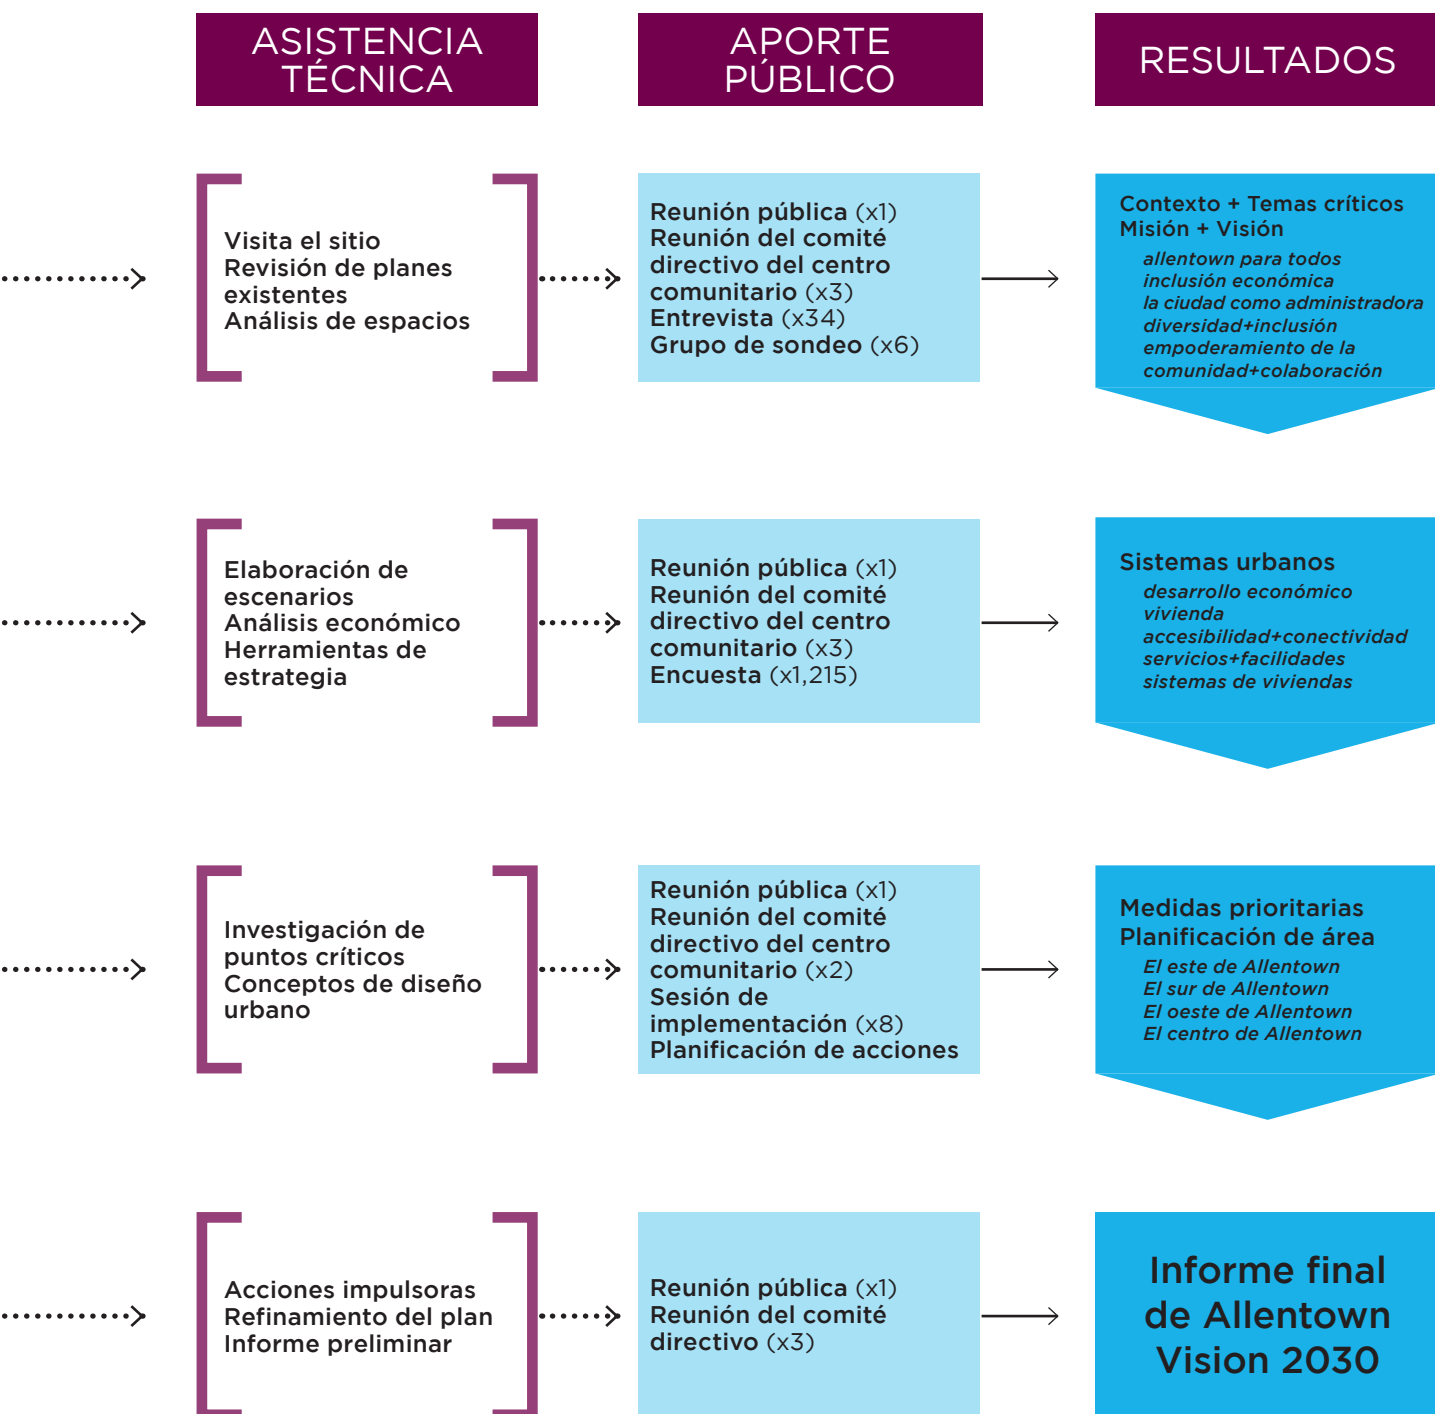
ASISTENCIA TÉCNICA

APORTE PÚBLICO

RESULTADOS

Visita el sitio
Revisión de planes existentes
Análisis de espacios

Reunión pública (x1)
Reunión del comité directivo del centro comunitario (x3)
Entrevista (x34)
Grupo de sondeo (x6)

Contexto + Temas críticos
Misión + Visión
allentown para todos
inclusión económica
la ciudad como administradora
diversidad+inclusión
empoderamiento de la comunidad+colaboración

Elaboración de escenarios
Análisis económico
Herramientas de estrategia

Reunión pública (x1)
Reunión del comité directivo del centro comunitario (x3)
Encuesta (x1,215)

Sistemas urbanos
desarrollo económico
vivienda
accesibilidad+conectividad
servicios+facilidades
sistemas de viviendas

Investigación de puntos críticos
Conceptos de diseño urbano

Reunión pública (x1)
Reunión del comité directivo del centro comunitario (x2)
Sesión de implementación (x8)
Planificación de acciones

Medidas prioritarias
Planificación de área
El este de Allentown
El sur de Allentown
El oeste de Allentown
El centro de Allentown

Acciones impulsoras
Refinamiento del plan
Informe preliminar

Reunión pública (x1)
Reunión del comité directivo (x3)

Informe final de Allentown Vision 2030